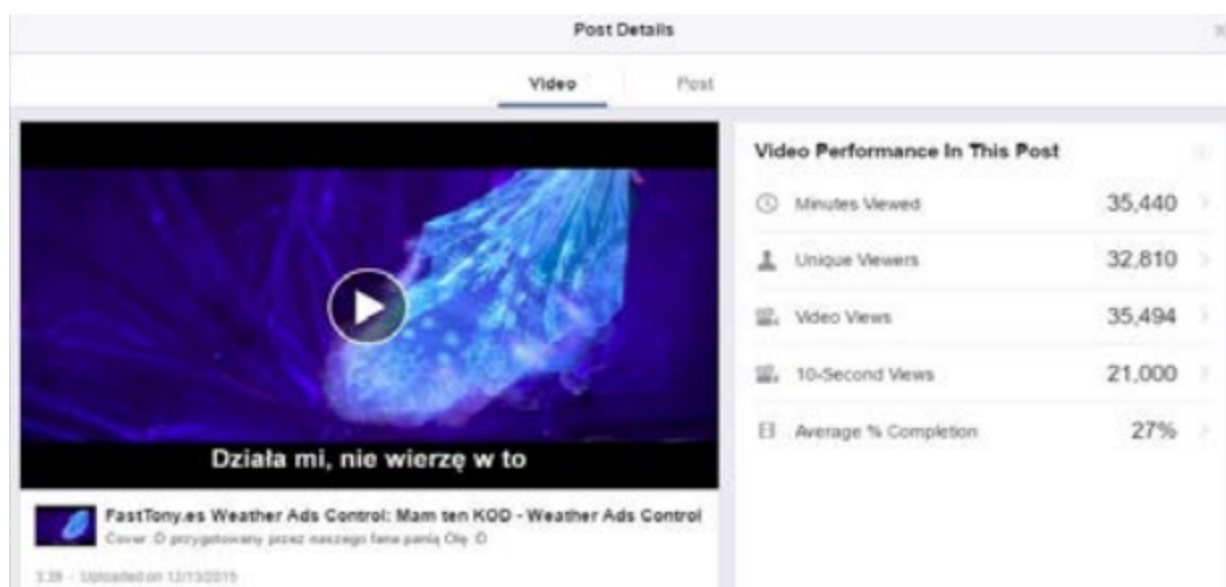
Post Details

Video Post

Działa mi, nie wierzę w to

FastTony.es Weather Ads Control: Mam ten KOD - Weather Ads Control

Cover :D przygotowany przez naszego fana panią Olę :D

3:38 · Uploaded on 12/13/2015

Video Performance In This Post

| | |
|---|---|
| Minutes Viewed | 35,440 |
| Unique Viewers | 32,810 |
| Video Views | 35,494 |
| 10-Second Views | 21,000 |
| Average % Completion | 27% |